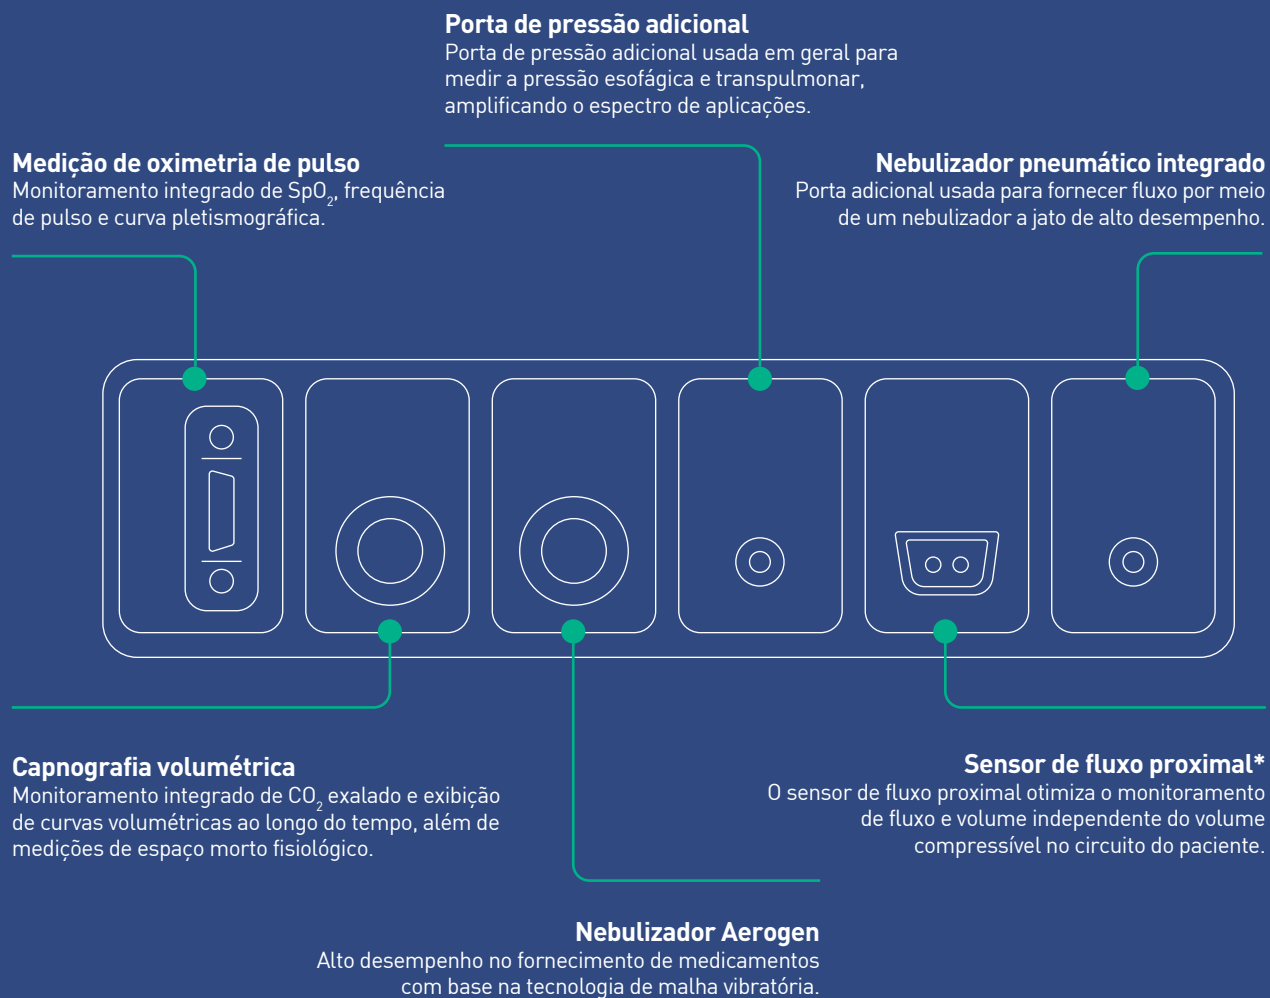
**Porta de pressão adicional**
Porta de pressão adicional usada em geral para medir a pressão esofágica e transpulmonar, amplificando o espectro de aplicações.

**Medição de oximetria de pulso**
Monitoramento integrado de $SpO_2$, frequência de pulso e curva pletismográfica.

**Nebulizador pneumático integrado**
Porta adicional usada para fornecer fluxo por meio de um nebulizador a jato de alto desempenho.

**Capnografia volumétrica**
Monitoramento integrado de $CO_2$ exalado e exibição de curvas volumétricas ao longo do tempo, além de medições de espaço morto fisiológico.

**Sensor de fluxo proximal***
O sensor de fluxo proximal otimiza o monitoramento de fluxo e volume independente do volume compressível no circuito do paciente.

**Nebulizador Aerogen**
Alto desempenho no fornecimento de medicamentos com base na tecnologia de malha vibratória.